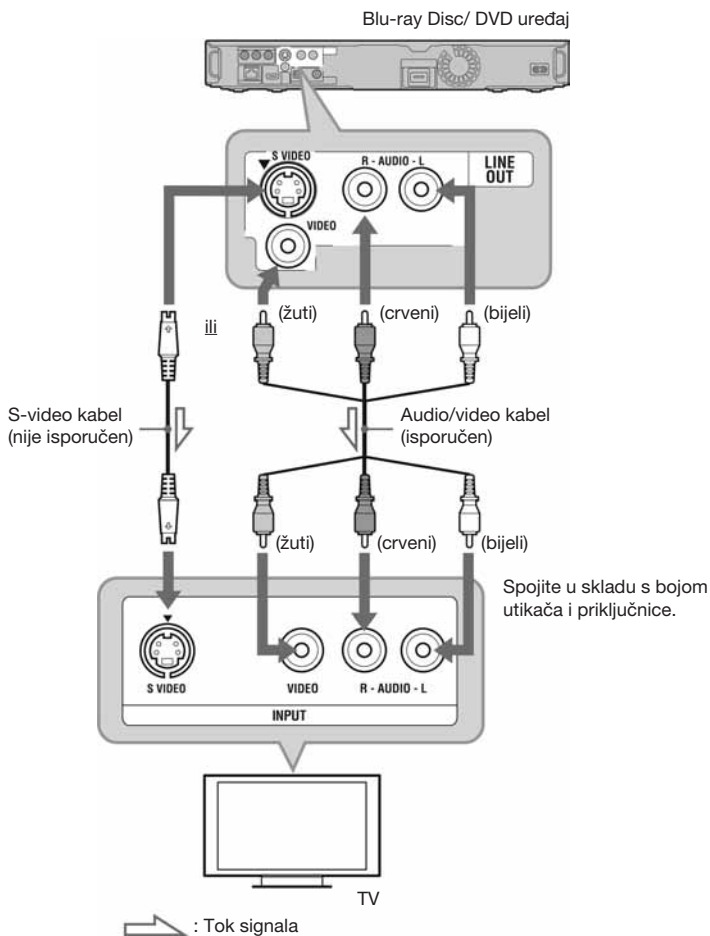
Blu-ray Disc/ DVD uređaj

S VIDEO

R - AUDIO - L

LINE OUT

VIDEO

ili

(žuti)

(crveni)

(bijeli)

S-video kabel (nije isporučen)

Audio/video kabel (isporučen)

(žuti)

(crveni)

(bijeli)

Spojite u skladu s bojom utikača i priključnice.

S VIDEO

VIDEO

R - AUDIO - L

INPUT

TV

: Tok signala